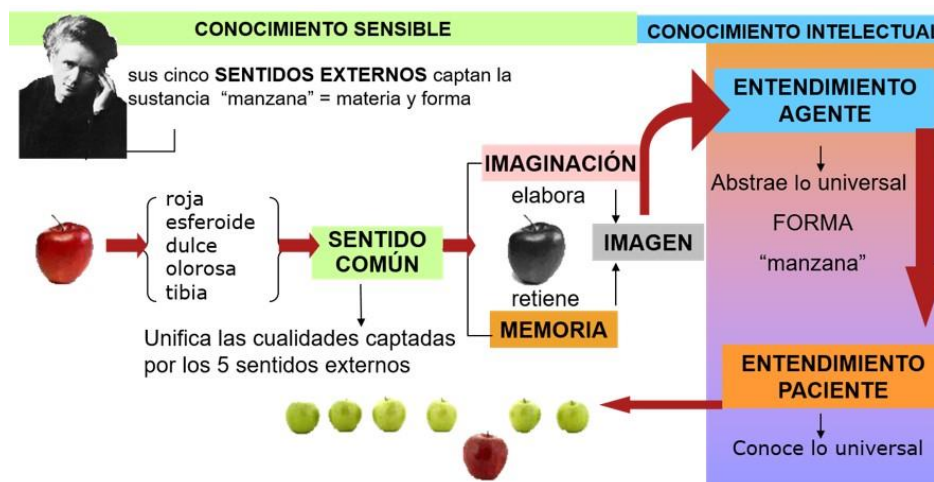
CONOCIMIENTO SENSIBLE

CONOCIMIENTO INTELECTUAL

sus cinco SENTIDOS EXTERNOS captan la sustancia "manzana" = materia y forma

roja
esferoide
dulce
olorosa
tibia

SENTIDO COMÚN

Unifica las cualidades captadas por los 5 sentidos externos

IMAGINACIÓN

elabora

retiene

MEMORIA

IMAGEN

ENTENDIMIENTO AGENTE

Abstrae lo universal

FORMA

"manzana"

ENTENDIMIENTO PACIENTE

Conoce lo universal